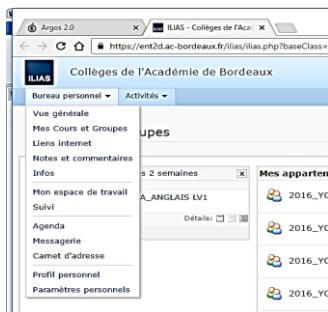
Argos 2.0 ×
ILIAS - Collèges de l'Aca ×
https://ent2d.ac-bordeaux.fr/ilias/ilias.php?baseClass=

ILIAS
Collèges de l'Académie de Bordeaux

Bureau personnel ▾
Activités ▾

Vue générale
Mes Cours et Groupes
Liens internet
Notes et commentaires
Infos
Mon espace de travail
Suivi
Agenda
Messagerie
Carnet d'adresse
Profil personnel
Paramètres personnels

upes

s 2 semaines
A_ANGLAIS LV1
Détails:

Mes apparten
2016_YC
2016_YC
2016_YC
2016_YC